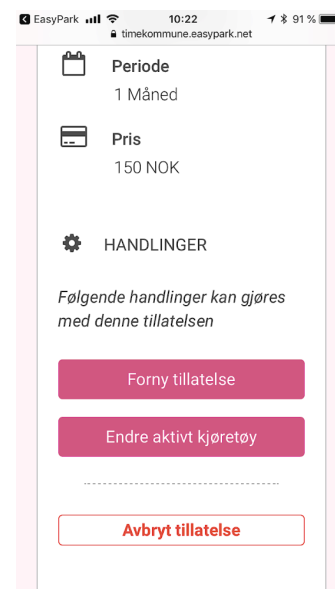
EasyPark 10:22 91 %
timekommune.easypark.net

Periode
1 Måned

Pris
150 NOK

HANDLINGER

Følgende handlinger kan gjøres med denne tillatelsen

Forny tillatelse

Endre aktivt kjøretøy

Avbryt tillatelse